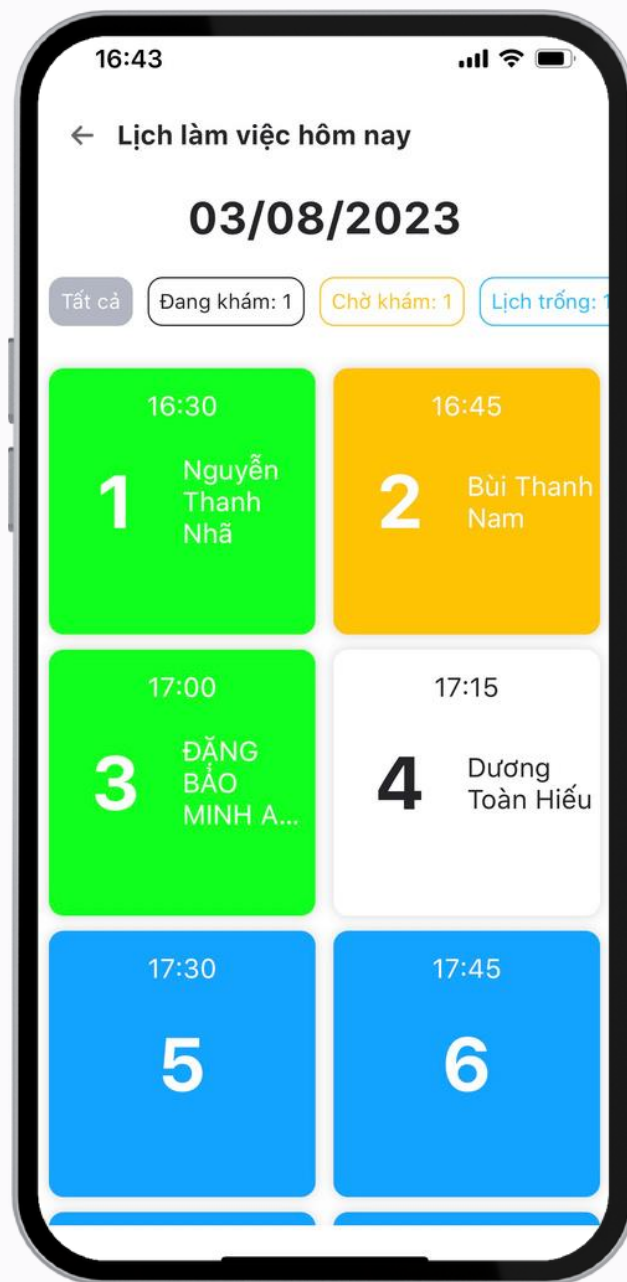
16:43

← Lịch làm việc hôm nay

03/08/2023

Tất cả
Đang khám: 1
Chờ khám: 1
Lịch trống: 1

16:30
1
Nguyễn Thanh Nhã

16:45
2
Bùi Thanh Nam

17:00
3
ĐẶNG BẢO MINH A...

17:15
4
Dương Toàn Hiếu

17:30
5

17:45
6